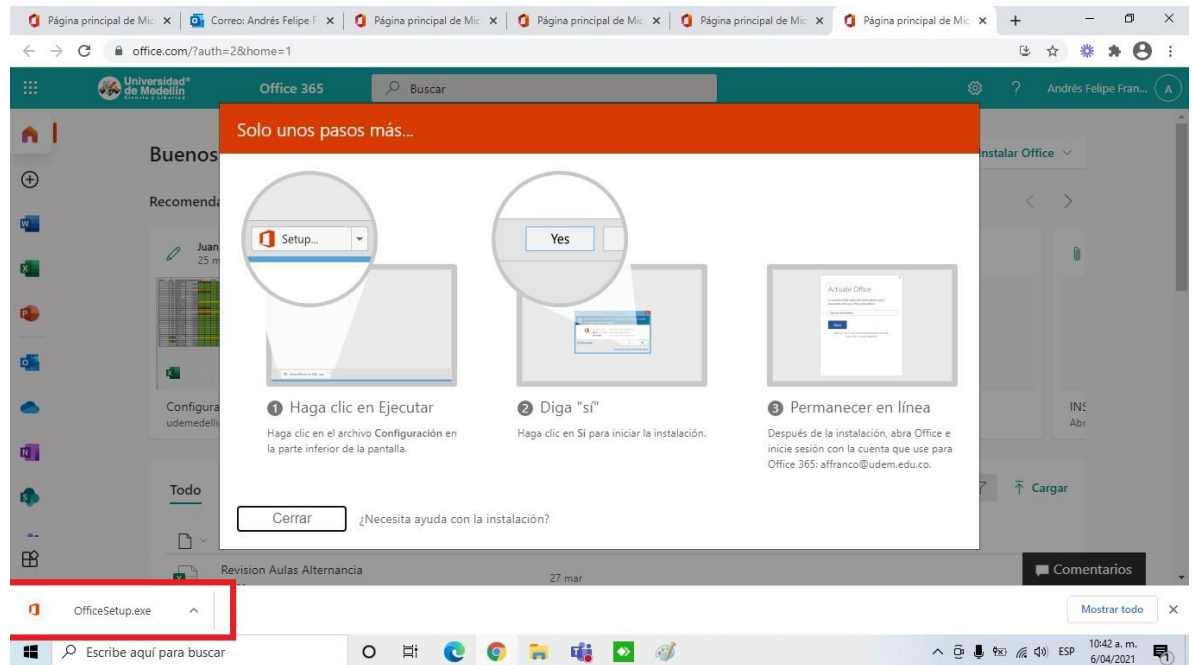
Página principal de Mic × | Correo: Andrés Felipe F × | Página principal de Mic × | Página principal de Mic × | Página principal de Mic × | Página principal de Mic × | +

office.com/?auth=2&home=1

Universidad de Medellín

Office 365

Buscar

Andrés Felipe Fran...

A

Buenos

Recomend

Juan
25 m

Configura
udemedelli

Todo

Revision Aulas Alternancia

27 mar

Instalar Office

INS
Abr

Cargar

Solo unos pasos más...

Setup...

Yes

Activate Office

❶ Haga clic en Ejecutar

Haga clic en el archivo **Configuración** en la parte inferior de la pantalla.

❷ Diga "sí"

Haga clic en **Sí** para iniciar la instalación.

❸ Permanecer en línea

Después de la instalación, abra Office e inicie sesión con la cuenta que use para Office 365: affranco@udem.edu.co.

Cerrar

¿Necesita ayuda con la instalación?

Comentarios

OfficeSetup.exe

Mostrar todo

Escribe aquí para buscar

ESP

10:42 a. m.
6/04/2021